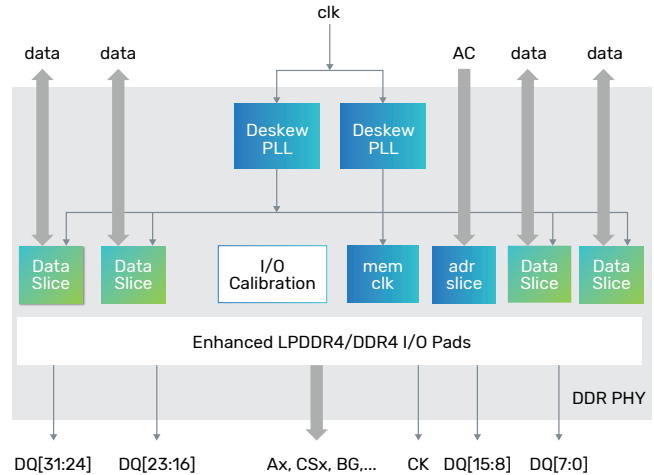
clk

data data AC data data

Deskew PLL

Deskew PLL

Data Slice

Data Slice

I/O Calibration

mem clk

adr slice

Data Slice

Data Slice

Enhanced LPDDR4/DDR4 I/O Pads

DDR PHY

DQ[31:24] DQ[23:16] Ax, CSx, BG,... CK DQ[15:8] DQ[7:0]